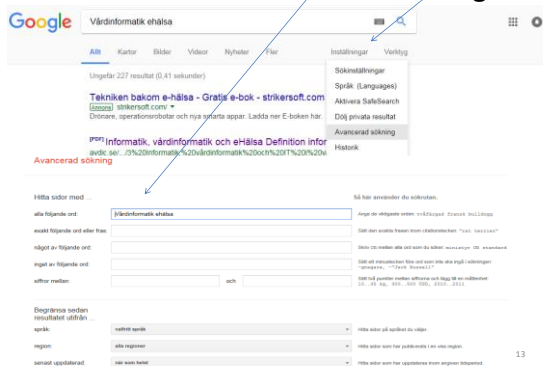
Google

Vårdinformatik ehälsa

Allt Kartor Bilder Videor Nyheter Fler Inställningar Verktyg

Ungefär 227 resultat (0,41 sekunder)

Tekniken bakom e-hälsa - Gratis e-bok - strikersoft.com

Annons strikersoft.com/

Drönare, operationsrobotar och nya smarta appar. Ladda ner E-boken här.

[PDF] Informatik, vårdinformatik och eHälsa Definition infor

avdic.se/.../3%20Informatik,%20vårdinformatik%20och%20T%20I%20...

Sökinställningar

Språk (Languages)

Aktivera SafeSearch

Dölj privata resultat

Avancerad sökning

Historik

Avancerad sökning

Hitta sidor med ...

alla följande ord: |Vårdinformatik ehälsa

exakt följande ord eller fras:

något av följande ord:

inget av följande ord:

siffror mellan: och

Så här använder du sökrutan.

Ange de viktigaste orden: trefärgad franskt bulldogg

Sätt den exakta frasen inom citattecken: "rat terrier"

Skriv OR mellan alla ord som du söker: miniatyr OR standard

Sätt ett minustecken före ord som inte ska ingå i sökningen: -gnagare, -"Jack Russell"

Sätt två punkter mellan siffrorna och lägg till en måttenhet: 10..35 kg, 300..500 SEK, 2010..2011

Begränsa sedan resultatet utifrån ...

språk: valfritt språk

region: alla regioner

senast uppdaterad: när som helst

Hitta sidor på språket du väljer

Hitta sidor som har publicerats i en viss region.

Hitta sidor som har uppdaterats inom angiven tidsperiod.

13